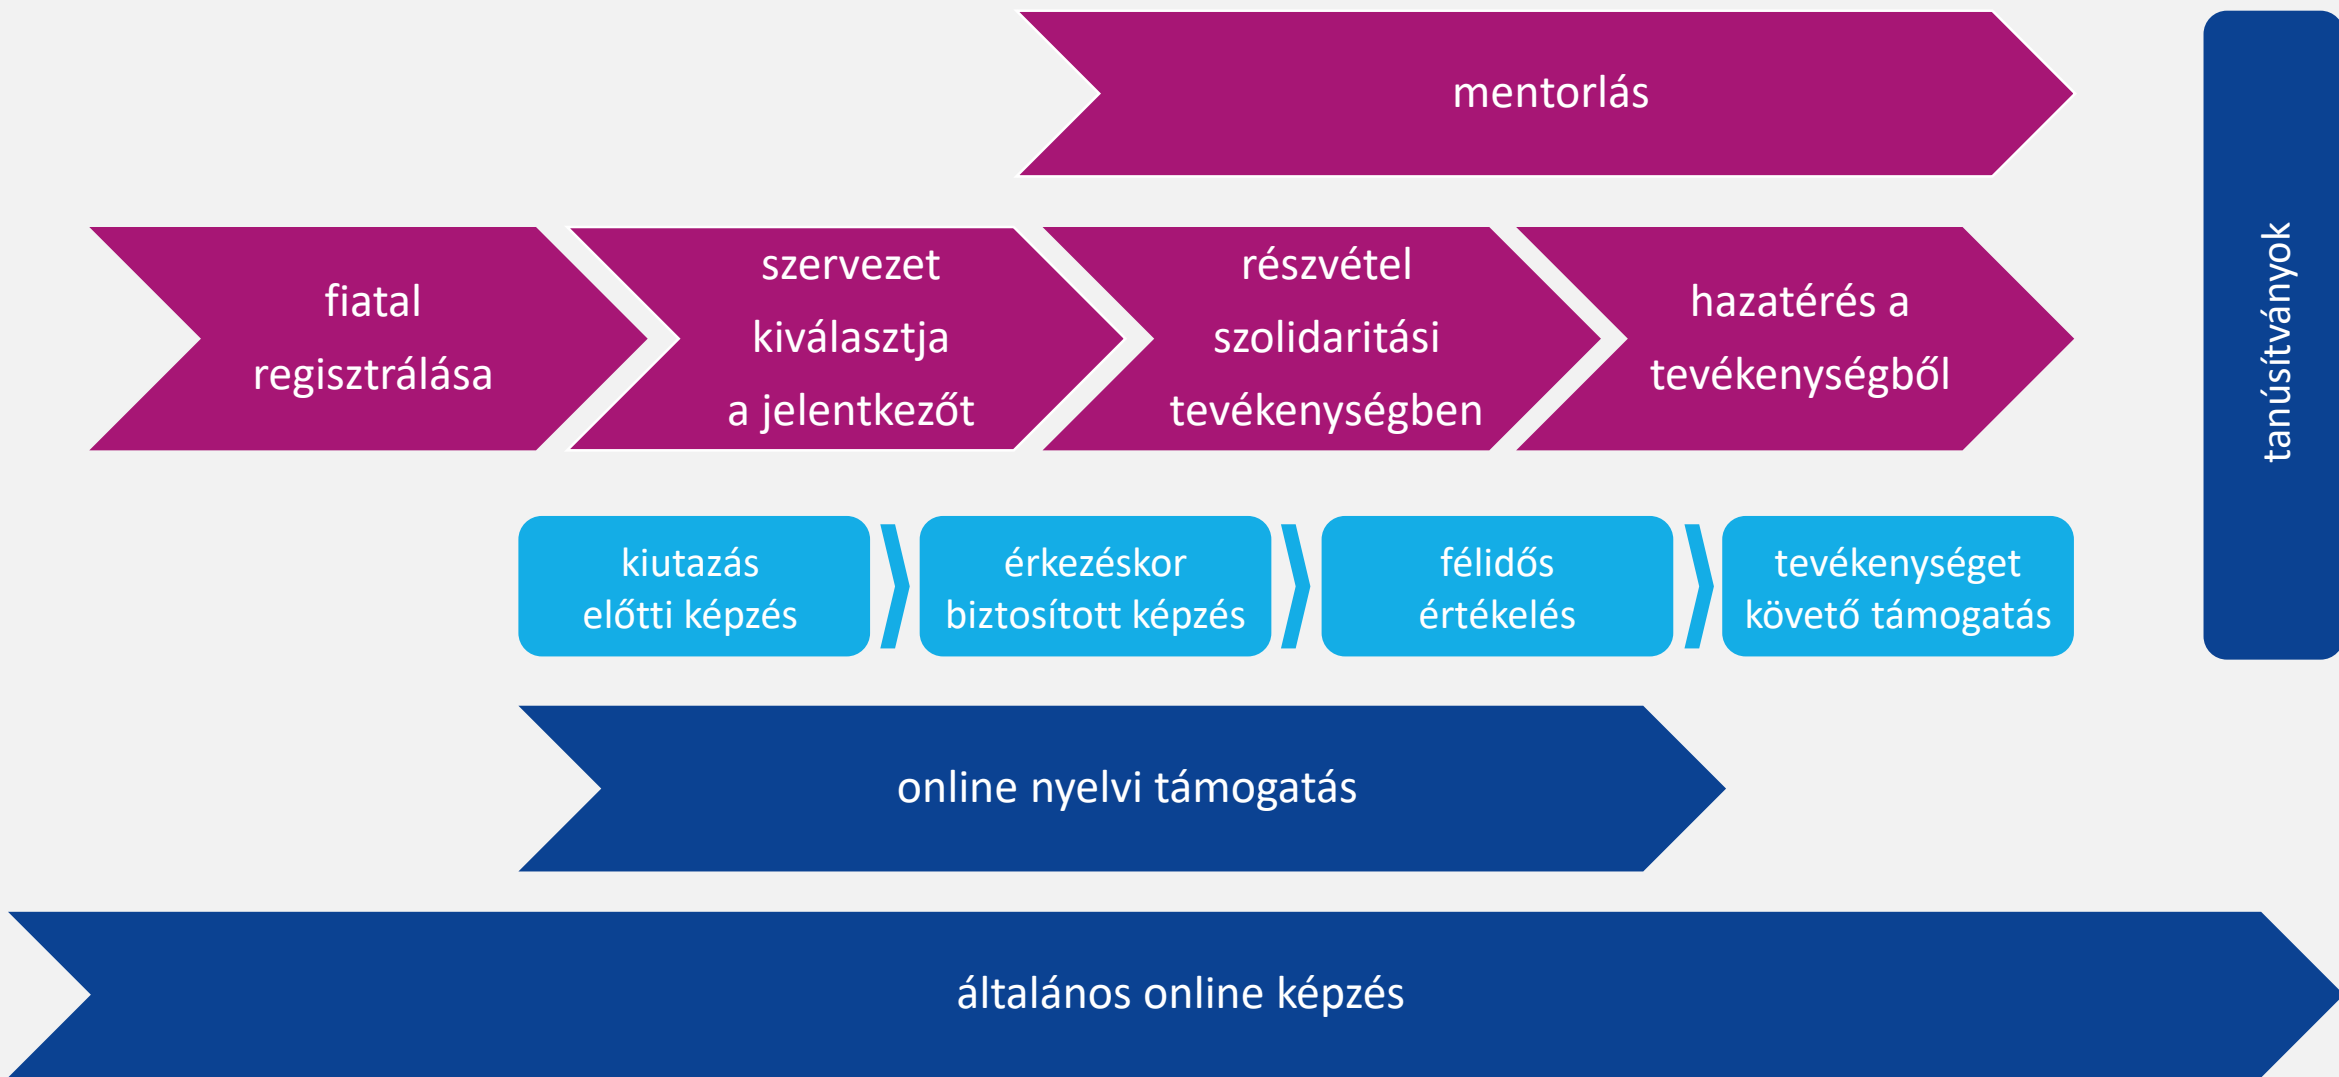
mentorlás

fiatal regisztrálása

szervezet kiválasztja a jelentkezőt

részvétel szolidaritási tevékenységben

hazatérés a tevékenységből

tanúsítványok

kiutazás előtti képzés

érkezéskor biztosított képzés

félidős értékelés

tevékenységet követő támogatás

online nyelvi támogatás

általános online képzés